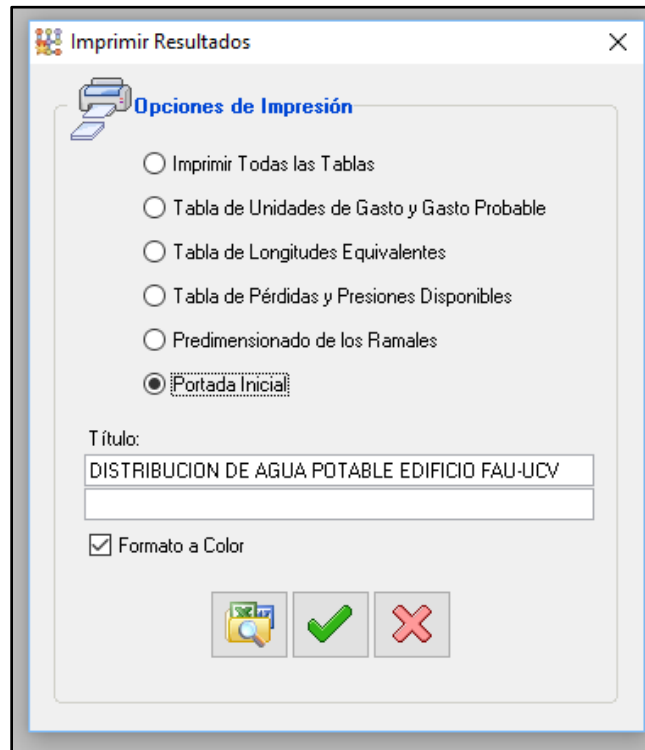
Imprimir Resultados

Opciones de Impresión

Imprimir Todas las Tablas

Tabla de Unidades de Gasto y Gasto Probable

Tabla de Longitudes Equivalentes

Tabla de Pérdidas y Presiones Disponibles

Predimensionado de los Ramales

Portada Inicial

Título:

DISTRIBUCION DE AGUA POTABLE EDIFICIO FAU-UCV

Formato a Color